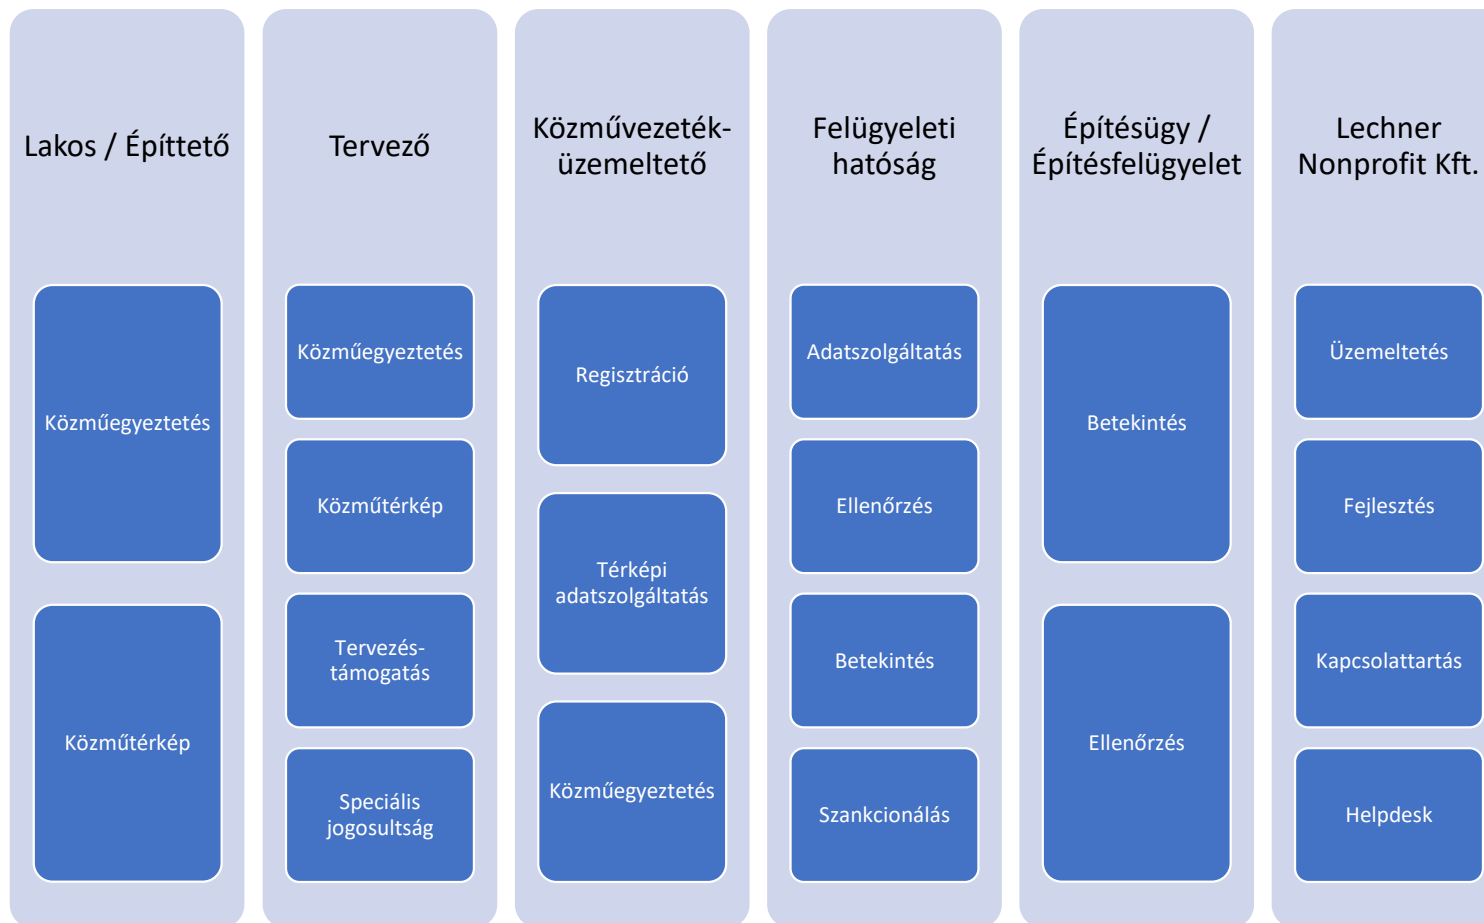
Lakos / Építtető

Közműegyeztetés

Közműtérkép

Tervező

Közműegyeztetés

Közműtérkép

Tervezés-támogatás

Speciális jogosultság

Közművezeték-üzemeltető

Regisztráció

Térképi adatszolgáltatás

Közműegyeztetés

Felügyeleti hatóság

Adatszolgáltatás

Ellenőrzés

Betekintés

Szankcionálás

Építésügy / Építésfelügyelet

Betekintés

Ellenőrzés

Lechner Nonprofit Kft.

Üzemeltetés

Fejlesztés

Kapcsolattartás

Helpdesk